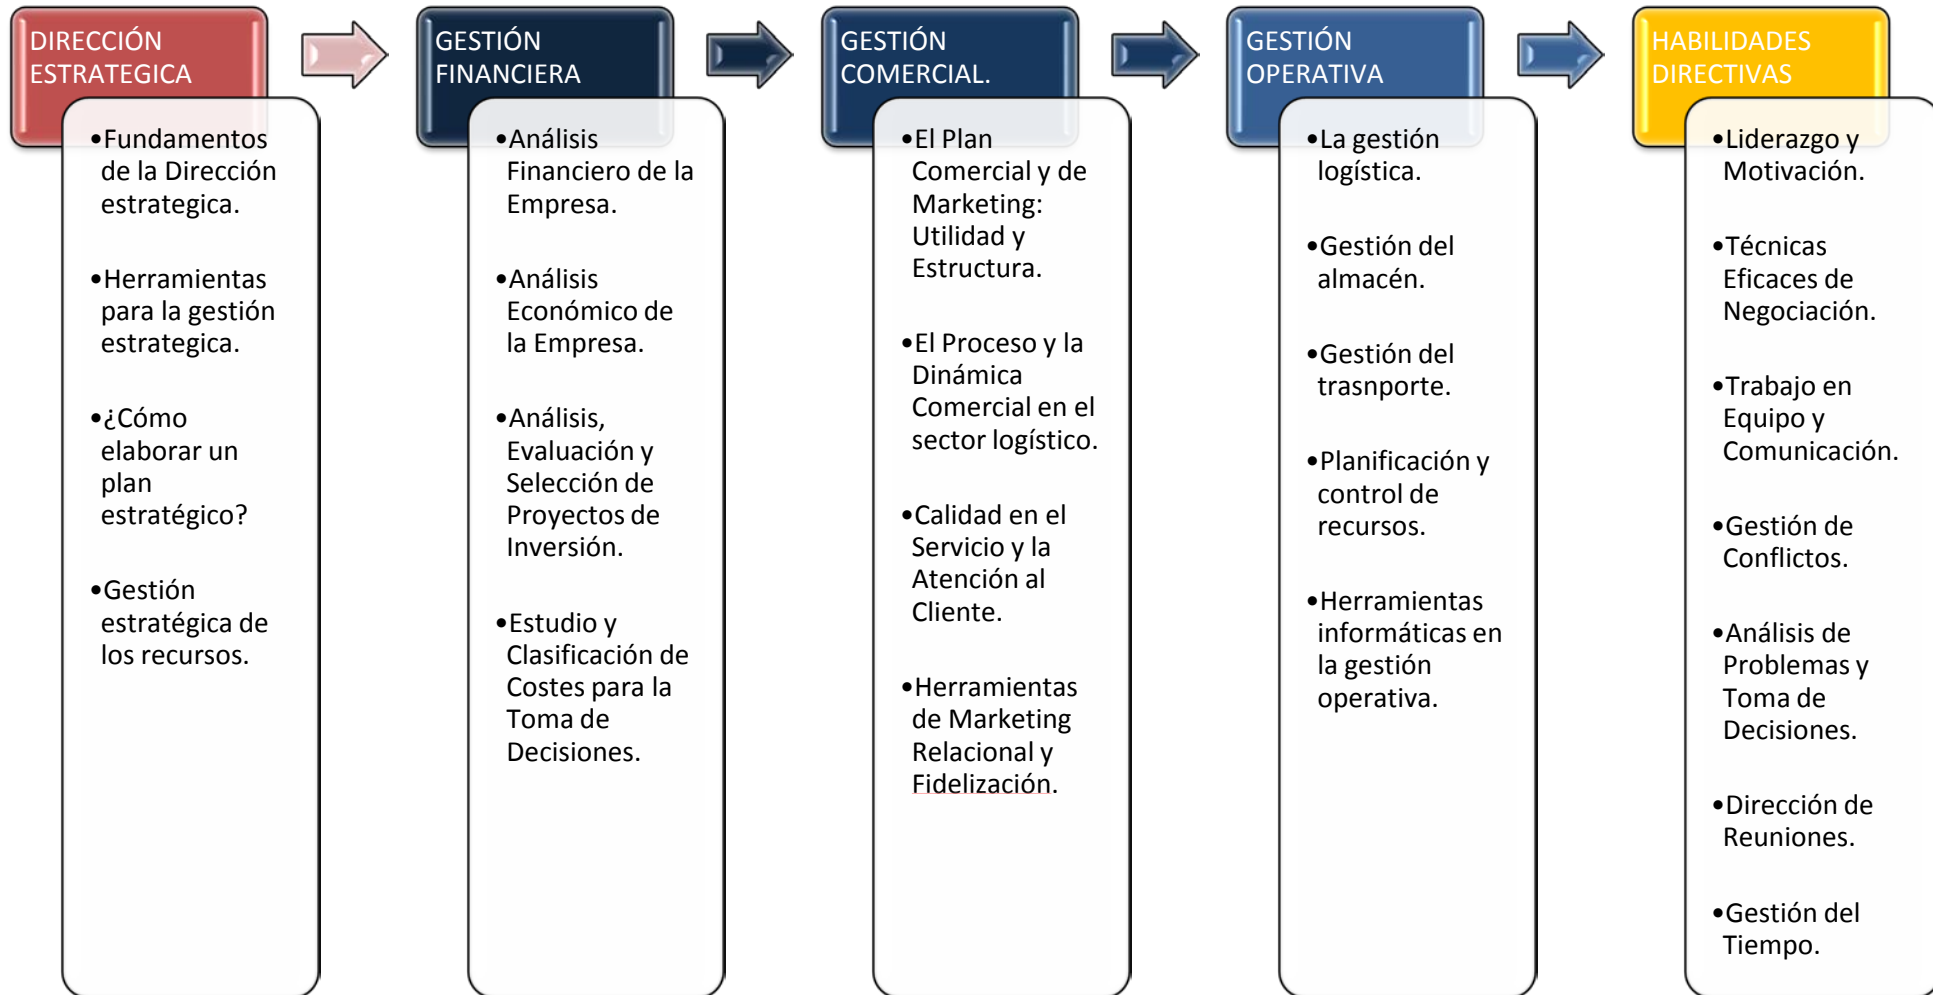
DIRECCIÓN ESTRATEGICA

•Fundamentos de la Dirección estrategica.

•Herramientas para la gestión estrategica.

•¿Cómo elaborar un plan estratégico?

•Gestión estratégica de los recursos.

GESTIÓN FINANCIERA

•Análisis Financiero de la Empresa.

•Análisis Económico de la Empresa.

•Análisis, Evaluación y Selección de Proyectos de Inversión.

•Estudio y Clasificación de Costes para la Toma de Decisiones.

GESTIÓN COMERCIAL.

•El Plan Comercial y de Marketing: Utilidad y Estructura.

•El Proceso y la Dinámica Comercial en el sector logístico.

•Calidad en el Servicio y la Atención al Cliente.

•Herramientas de Marketing Relacional y Fidelización.

GESTIÓN OPERATIVA

•La gestión logística.

•Gestión del almacén.

•Gestión del trasnporte.

•Planificación y control de recursos.

•Herramientas informáticas en la gestión operativa.

HABILIDADES DIRECTIVAS

•Liderazgo y Motivación.

•Técnicas Eficaces de Negociación.

•Trabajo en Equipo y Comunicación.

•Gestión de Conflictos.

•Análisis de Problemas y Toma de Decisiones.

•Dirección de Reuniones.

•Gestión del Tiempo.